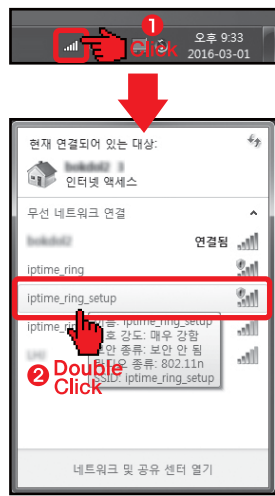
1
Click
오후 9:33
2016-03-01

현재 연결되어 있는 대상:
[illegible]
인터넷 액세스

무선 네트워크 연결
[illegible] 연결됨
iptime_ring
iptime_ring_setup
iptime_ri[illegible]
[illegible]: iptime_ring_setup
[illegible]호 강도: 매우 강함
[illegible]보안 종류: 보안 안 됨
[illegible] 종류: 802.11n
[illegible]SID: iptime_ring_setup
2 Double Click

네트워크 및 공유 센터 열기